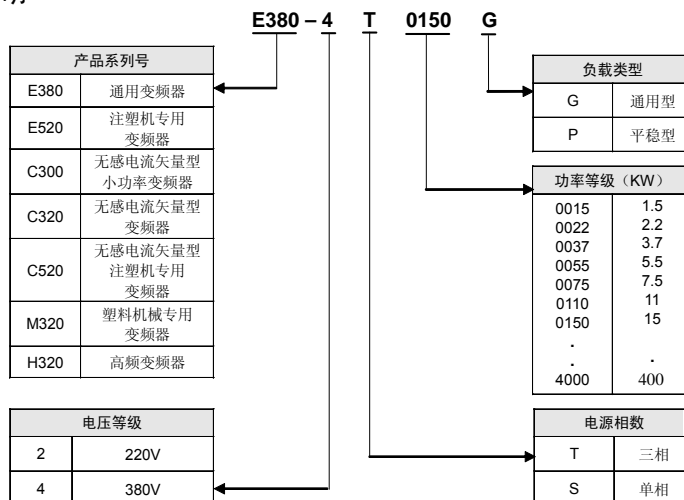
E380 – 4 T 0150 G

| 产品系列号 | |
|---|---|
| E380 | 通用变频器 |
| E520 | 注塑机专用变频器 |
| C300 | 无感电流矢量型小功率变频器 |
| C320 | 无感电流矢量型变频器 |
| C520 | 无感电流矢量型注塑机专用变频器 |
| M320 | 塑料机械专用变频器 |
| H320 | 高频变频器 |

| 电压等级 | |
|---|---|
| 2 | 220V |
| 4 | 380V |

| 负载类型 | |
|---|---|
| G | 通用型 |
| P | 平稳型 |

| 功率等级（KW） | |
|---|---|
| 0015 | 1.5 |
| 0022 | 2.2 |
| 0037 | 3.7 |
| 0055 | 5.5 |
| 0075 | 7.5 |
| 0110 | 11 |
| 0150 | 15 |
| . | |
| . | . |
| 4000 | 400 |

| 电源相数 | |
|---|---|
| T | 三相 |
| S | 单相 |